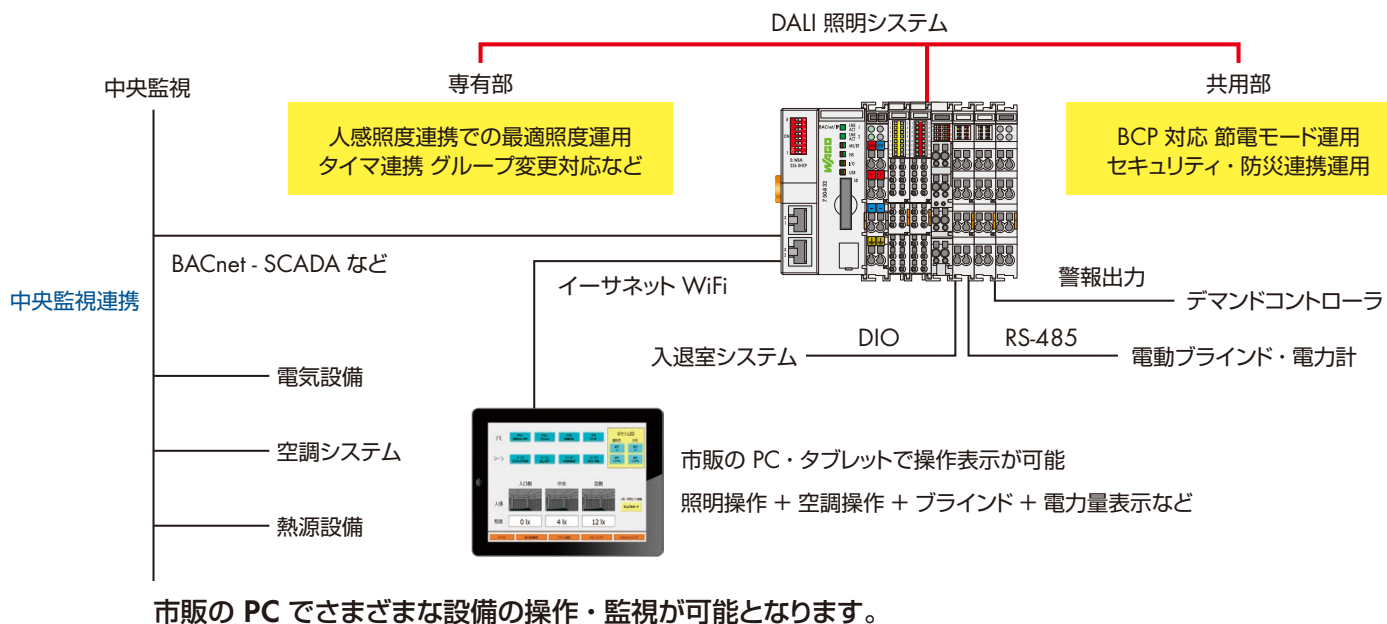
DALI 照明システム

専有部

共用部

中央監視

人感照度連携での最適照度運用
タイマ連携 グループ変更対応など

BCP 対応 節電モード運用
セキュリティ・防災連携運用

BACnet - SCADA など

中央監視連携

イーサネット WiFi

警報出力

デマンドコントローラ

DIO

RS-485

入退室システム

電動ブラインド・電力計

電気設備

空調システム

熱源設備

市販の PC・タブレットで操作表示が可能

照明操作 + 空調操作 + ブラインド + 電力量表示など

0 lx

4 lx

12 lx

市販の PC でさまざまな設備の操作・監視が可能となります。